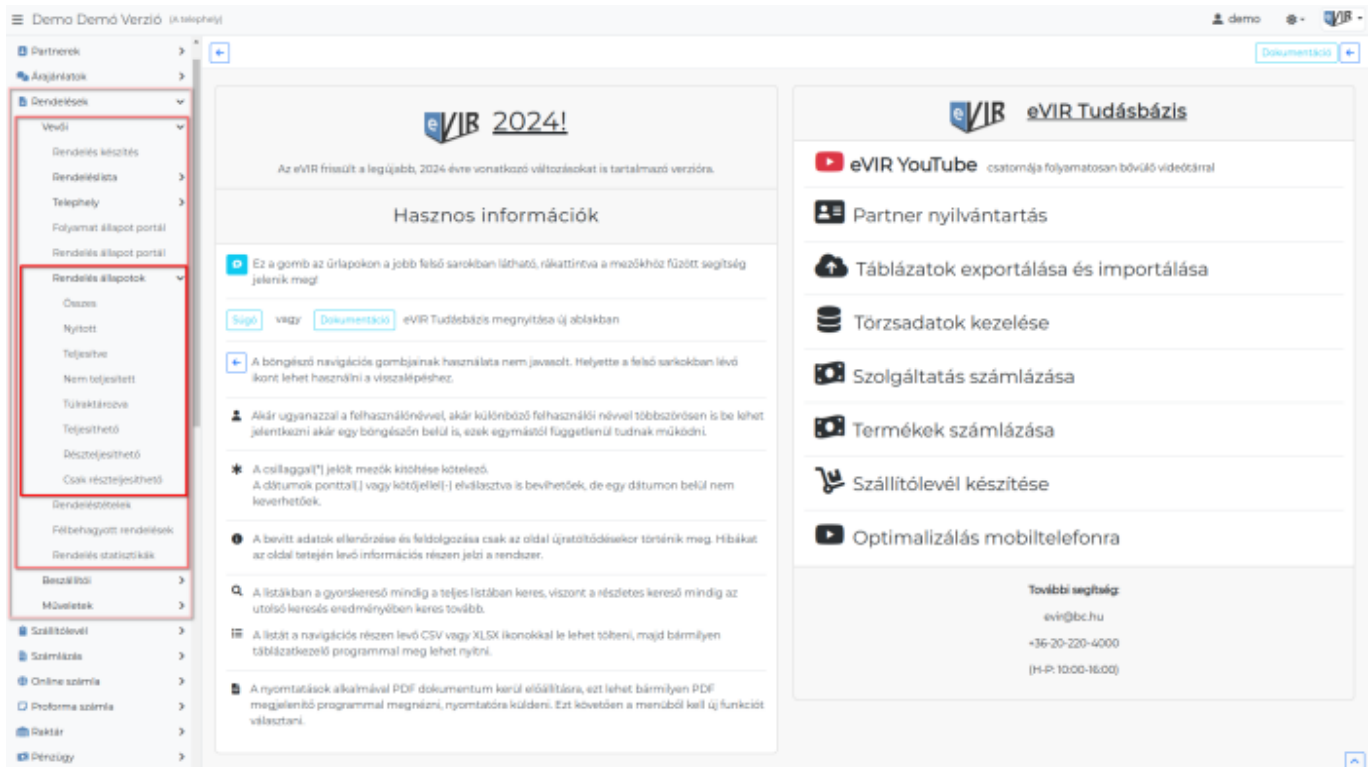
≡ Demo Demó Verzió (A telephely)

demo

eVIR

Partnerek
Árajánlatok
Rendelések
Vevői
Rendelés készítés
Rendeléslista
Telephely
Folyamat állapot portál
Rendelés állapot portál
Rendelés állapotok
Összes
Nyitott
Teljesítve
Nem teljesített
Túlraktározva
Teljesíthető
Részteljesíthető
Csak részteljesíthető
Rendeléstételek
Félbehagyott rendelések
Rendelés statisztikák
Beszállítói
Műveletek
Szállítólevél
Számlázás
Online számla
Proforma számla
Raktár
Pénzügy

Dokumentáció

eVIR 2024!

Az eVIR frissült a legújabb, 2024 évre vonatkozó változásokat is tartalmazó verzióra.

Hasznos információk

Ez a gomb az űrlapokon a jobb felső sarokban látható, rákattintva a mezőkhöz fűzött segítség jelenik meg!

Súgó vagy Dokumentáció eVIR Tudásbázis megnyitása új ablakban

A böngésző navigációs gombjainak használata nem javasolt. Helyette a felső sarokban lévő ikont lehet használni a visszalépéshez.

Akár ugyanazzal a felhasználónévvel, akár különböző felhasználói névvel többszörösen is be lehet jelentkezni akár egy böngészőn belül is, ezek egymástól függetlenül tudnak működni.

A csillaggal(*) jelölt mezők kitöltése kötelező.
A dátumok ponttal(.) vagy kötőjellel(-) elválasztva is bevihetőek, de egy dátumon belül nem keverhetőek.

A bevitt adatok ellenőrzése és feldolgozása csak az oldal újratöltődésekor történik meg. Hibákat az oldal tetején levő információs részen jelzi a rendszer.

A listákban a gyorskereső mindig a teljes listában keres, viszont a részletes kereső mindig az utolsó keresés eredményében keres tovább.

A listát a navigációs részen levő CSV vagy XLSX ikonokkal le lehet tölteni, majd bármilyen táblázatkezelő programmal meg lehet nyitni.

A nyomtatások alkalmával PDF dokumentum kerül előállításra, ezt lehet bármilyen PDF megjelenítő programmal megnézni, nyomtatóra küldeni. Ezt követően a menüből kell új funkciót választani.

eVIR eVIR Tudásbázis

eVIR YouTube csatornája folyamatosan bővülő videótárral
Partner nyilvántartás
Táblázatok exportálása és importálása
Törzsadatok kezelése
Szolgáltatás számlázása
Termékek számlázása
Szállítólevél készítése
Optimalizálás mobiltelefonra

További segítség:
evir@bc.hu
+36-20-220-4000
(H-P: 10:00-16:00)